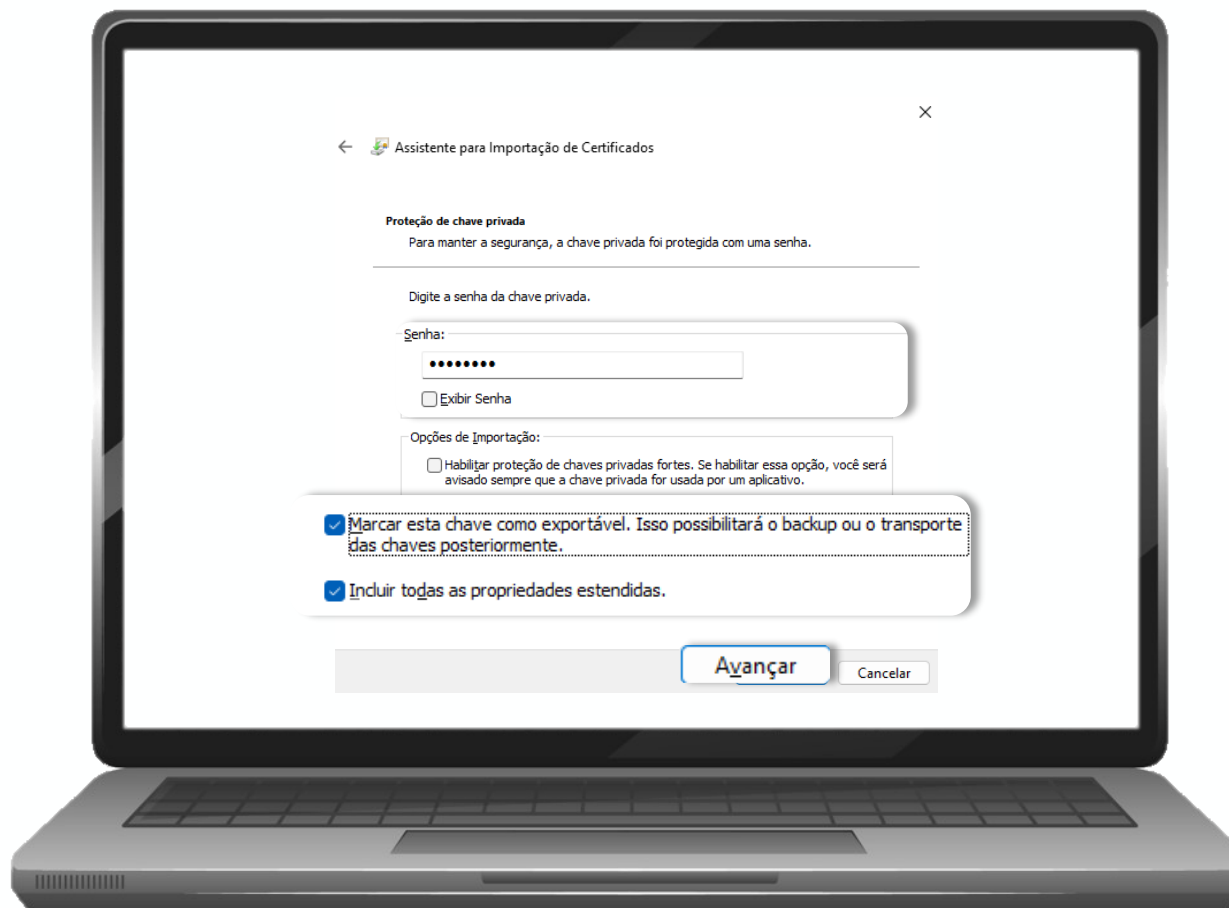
×

Assistente para Importação de Certificados

Proteção de chave privada

Para manter a segurança, a chave privada foi protegida com uma senha.

Digite a senha da chave privada.

Senha:

••••••••

Exibir Senha

Opções de Importação:

Habilitar proteção de chaves privadas fortes. Se habilitar essa opção, você será avisado sempre que a chave privada for usada por um aplicativo.

Marcar esta chave como exportável. Isso possibilitará o backup ou o transporte das chaves posteriormente.

Incluir todas as propriedades estendidas.

Avançar

Cancelar